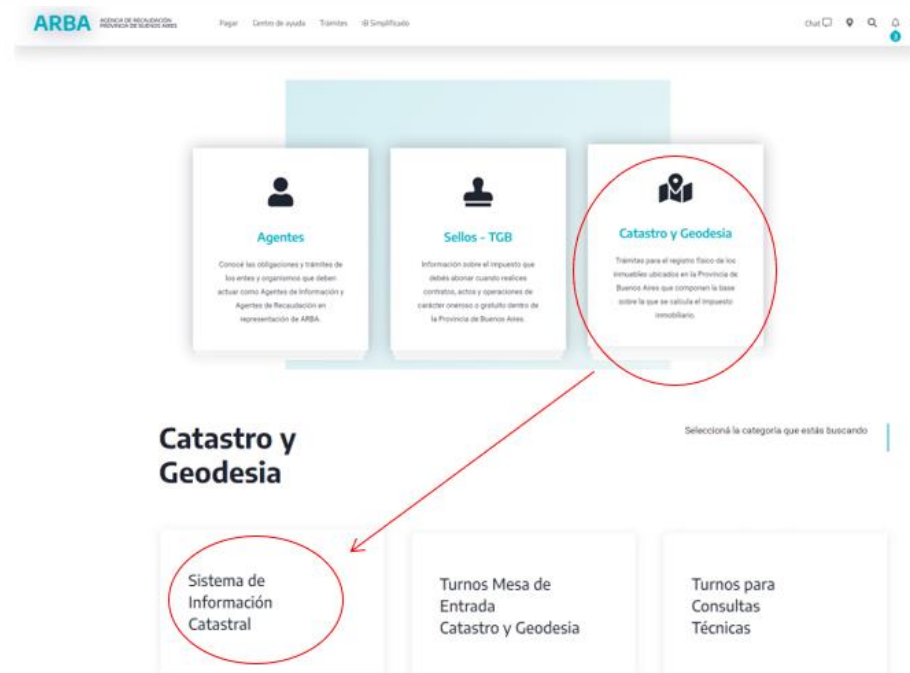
ARBA AGENCIA DE RECAUDACIÓN PROVINCIA DE BUENOS AIRES

Pagar Centro de ayuda Trámites IB Simplificado

Chat

Agentes

Conocé las obligaciones y trámites de los entes y organismos que deben actuar como Agentes de Información y Agentes de Recaudación en representación de ARBA.

Sellos - TGB

Información sobre el impuesto que debés abonar cuando realices contratos, actos y operaciones de carácter oneroso o gratuito dentro de la Provincia de Buenos Aires.

Catastro y Geodesia

Trámites para el registro físico de los inmuebles ubicados en la Provincia de Buenos Aires que componen la base sobre la que se calcula el impuesto inmobiliario.

Catastro y Geodesia

Seleccioná la categoría que estás buscando

Sistema de Información Catastral

Turnos Mesa de Entrada Catastro y Geodesia

Turnos para Consultas Técnicas